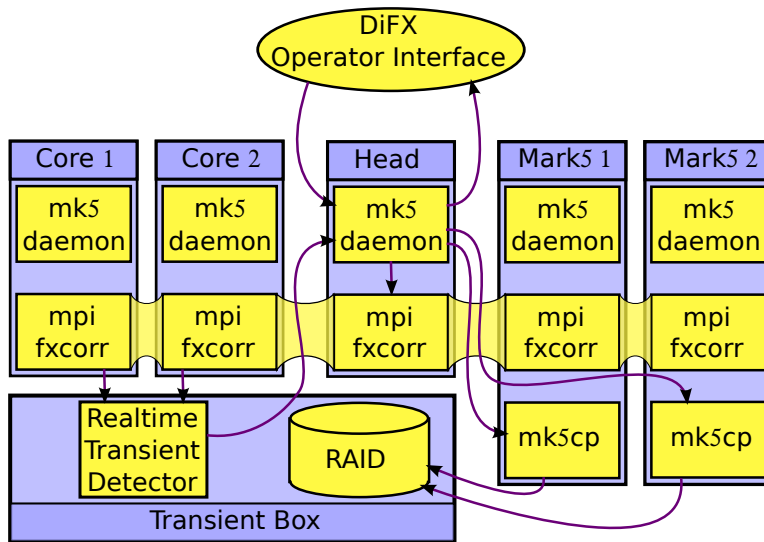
DiFX
Operator Interface

Core 1

mk5
daemon

mpi
fxcorr

Core 2

mk5
daemon

mpi
fxcorr

Head

mk5
daemon

mpi
fxcorr

Mark5 1

mk5
daemon

mpi
fxcorr

mk5cp

Mark5 2

mk5
daemon

mpi
fxcorr

mk5cp

Realtime
Transient
Detector

RAID

Transient Box